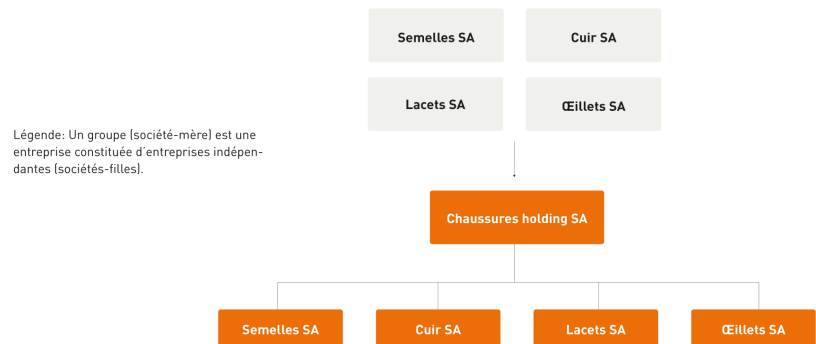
Semelles SA

Cuir SA

Lacets SA

Œillets SA

Légende: Un groupe (société-mère) est une entreprise constituée d'entreprises indépendantes (sociétés-filles).

Chaussures holding SA

Semelles SA

Cuir SA

Lacets SA

Œillets SA